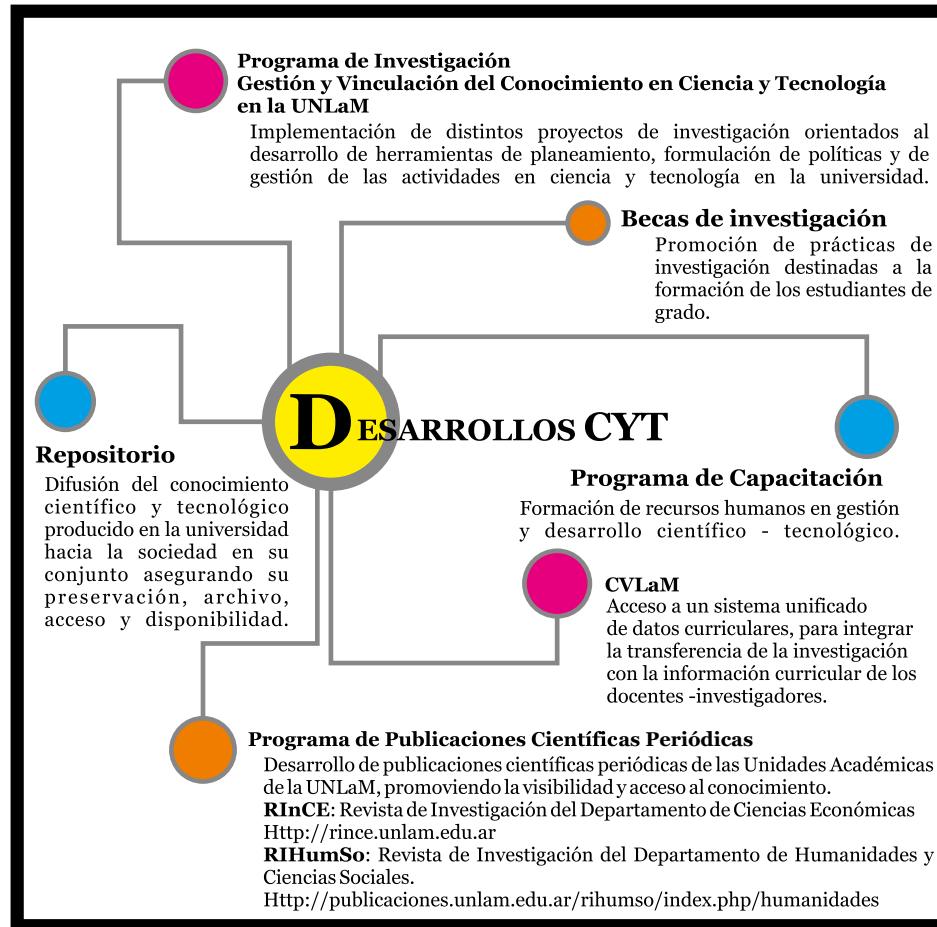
Programa de Investigación
Gestión y Vinculación del Conocimiento en Ciencia y Tecnología en la UNLaM

Implementación de distintos proyectos de investigación orientados al desarrollo de herramientas de planeamiento, formulación de políticas y de gestión de las actividades en ciencia y tecnología en la universidad.

Becas de investigación

Promoción de prácticas de investigación destinadas a la formación de los estudiantes de grado.

DESARROLLOS CYT

Repositorio

Difusión del conocimiento científico y tecnológico producido en la universidad hacia la sociedad en su conjunto asegurando su preservación, archivo, acceso y disponibilidad.

Programa de Capacitación

Formación de recursos humanos en gestión y desarrollo científico - tecnológico.

CVLaM

Acceso a un sistema unificado de datos curriculares, para integrar la transferencia de la investigación con la información curricular de los docentes -investigadores.

Programa de Publicaciones Científicas Periódicas

Desarrollo de publicaciones científicas periódicas de las Unidades Académicas de la UNLaM, promoviendo la visibilidad y acceso al conocimiento.
RInCE: Revista de Investigación del Departamento de Ciencias Económicas
Http://rince.unlam.edu.ar
RIHumSo: Revista de Investigación del Departamento de Humanidades y Ciencias Sociales.
Http://publicaciones.unlam.edu.ar/rihumso/index.php/humanidades